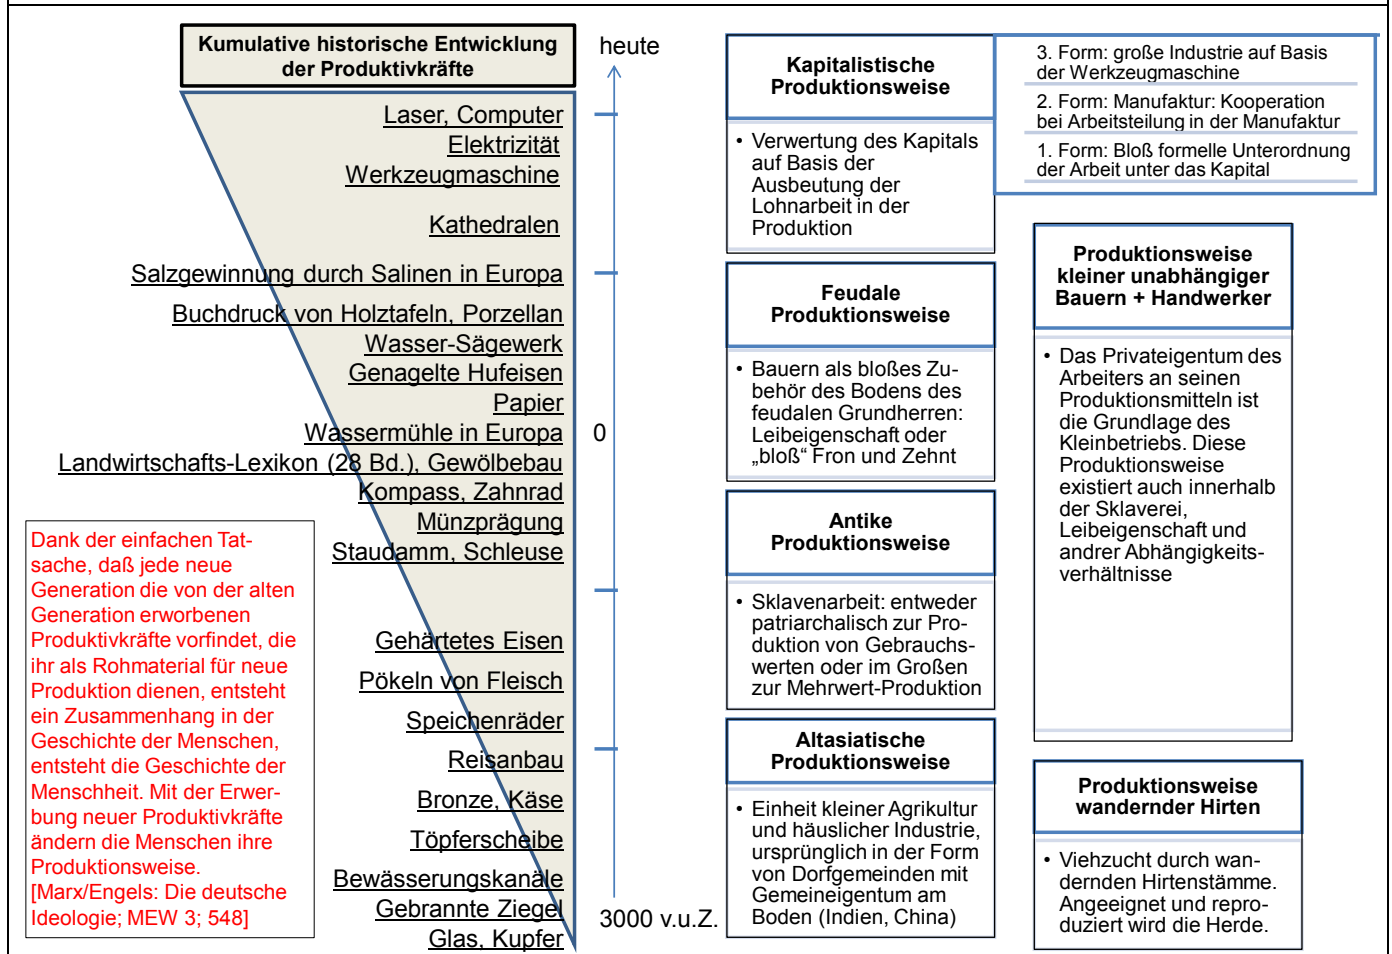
Kumulative historische Entwicklung der Produktivkräfte

Laser, Computer
Elektrizität
Werkzeugmaschine
Kathedralen
Salzgewinnung durch Salinen in Europa
Buchdruck von Holztafeln, Porzellan
Wasser-Sägewerk
Genagelte Hufeisen
Papier
Wassermühle in Europa
Landwirtschafts-Lexikon (28 Bd.), Gewölbebau
Kompass, Zahnrad
Münzprägung
Staudamm, Schleuse
Gehärtetes Eisen
Pökeln von Fleisch
Speichenräder
Reisanbau
Bronze, Käse
Töpferscheibe
Bewässerungskanäle
Gebrannte Ziegel
Glas, Kupfer

Dank der einfachen Tatsache, daß jede neue Generation die von der alten Generation erworbenen Produktivkräfte vorfindet, die ihr als Rohmaterial für neue Produktion dienen, entsteht ein Zusammenhang in der Geschichte der Menschen, entsteht die Geschichte der Menschheit. Mit der Erwerbung neuer Produktivkräfte ändern die Menschen ihre Produktionsweise.
[Marx/Engels: Die deutsche Ideologie; MEW 3; 548]

heute
0
3000 v.u.Z.

Kapitalistische Produktionsweise
• Verwertung des Kapitals auf Basis der Ausbeutung der Lohnarbeit in der Produktion

3. Form: große Industrie auf Basis der Werkzeugmaschine
2. Form: Manufaktur: Kooperation bei Arbeitsteilung in der Manufaktur
1. Form: Bloß formelle Unterordnung der Arbeit unter das Kapital

Feudale Produktionsweise
• Bauern als bloßes Zubehör des Bodens des feudalen Grundherren: Leibeigenschaft oder „bloß“ Fron und Zehnt

Antike Produktionsweise
• Sklavenarbeit: entweder patriarchalisch zur Produktion von Gebrauchswerten oder im Großen zur Mehrwert-Produktion

Altasiatische Produktionsweise
• Einheit kleiner Agrikultur und häuslicher Industrie, ursprünglich in der Form von Dorfgemeinden mit Gemeineigentum am Boden (Indien, China)

Produktionsweise kleiner unabhängiger Bauern + Handwerker
• Das Privateigentum des Arbeiters an seinen Produktionsmitteln ist die Grundlage des Kleinbetriebs. Diese Produktionsweise existiert auch innerhalb der Sklaverei, Leibeigenschaft und andrer Abhängigkeitsverhältnisse

Produktionsweise wandernder Hirten
• Viehzucht durch wandernden Hirtenstämme. Angeeignet und reproduziert wird die Herde.